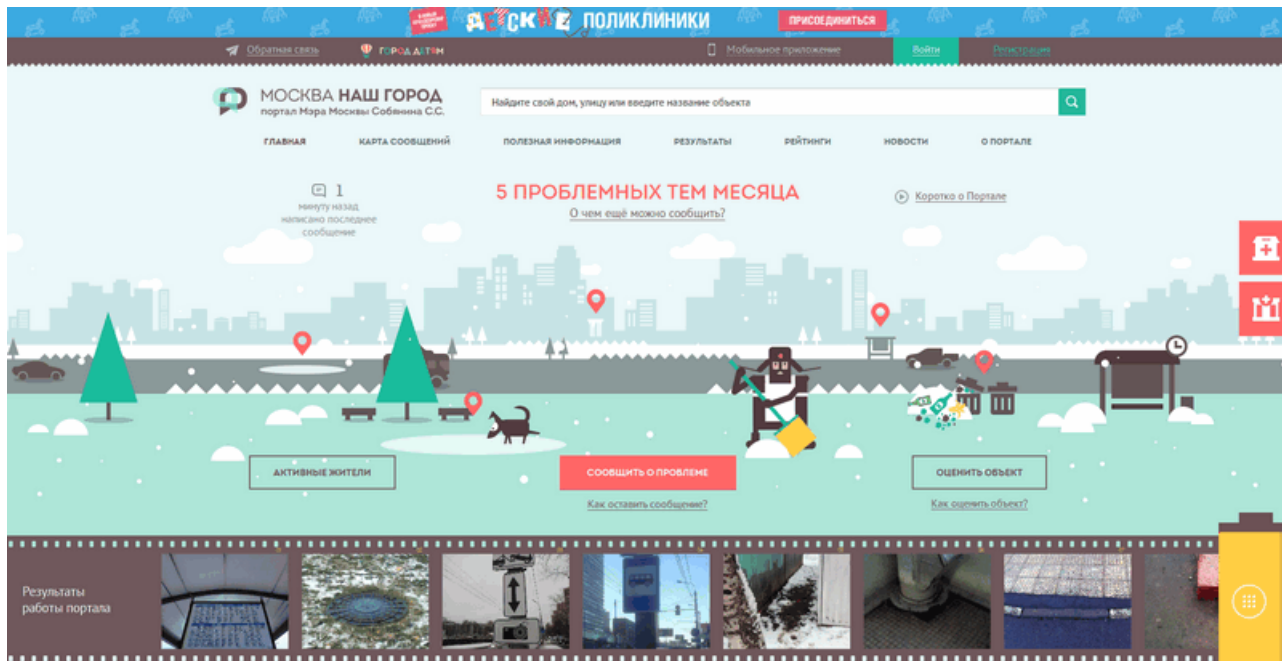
ДЕТСКИЕ ПОЛИКЛИНИКИ ПРИСОЕДИНИТЬСЯ

Обратная связь ГОРОД ДЕТЯМ Мобильное приложение Войти Регистрация

МОСКВА НАШ ГОРОД
портал Мэра Москвы Собянина С.С.

Найдите свой дом, улицу или введите название объекта

ГЛАВНАЯ КАРТА СООБЩЕНИЙ ПОЛЕЗНАЯ ИНФОРМАЦИЯ РЕЗУЛЬТАТЫ РЕЙТИНГИ НОВОСТИ О ПОРТАЛЕ

1
минуту назад написано последнее сообщение

5 ПРОБЛЕМНЫХ ТЕМ МЕСЯЦА
О чем ещё можно сообщить?

Коротко о Портале

АКТИВНЫЕ ЖИТЕЛИ

СООБЩИТЬ О ПРОБЛЕМЕ
Как оставить сообщение?

ОЦЕНИТЬ ОБЪЕКТ
Как оценить объект?

Результаты работы портала